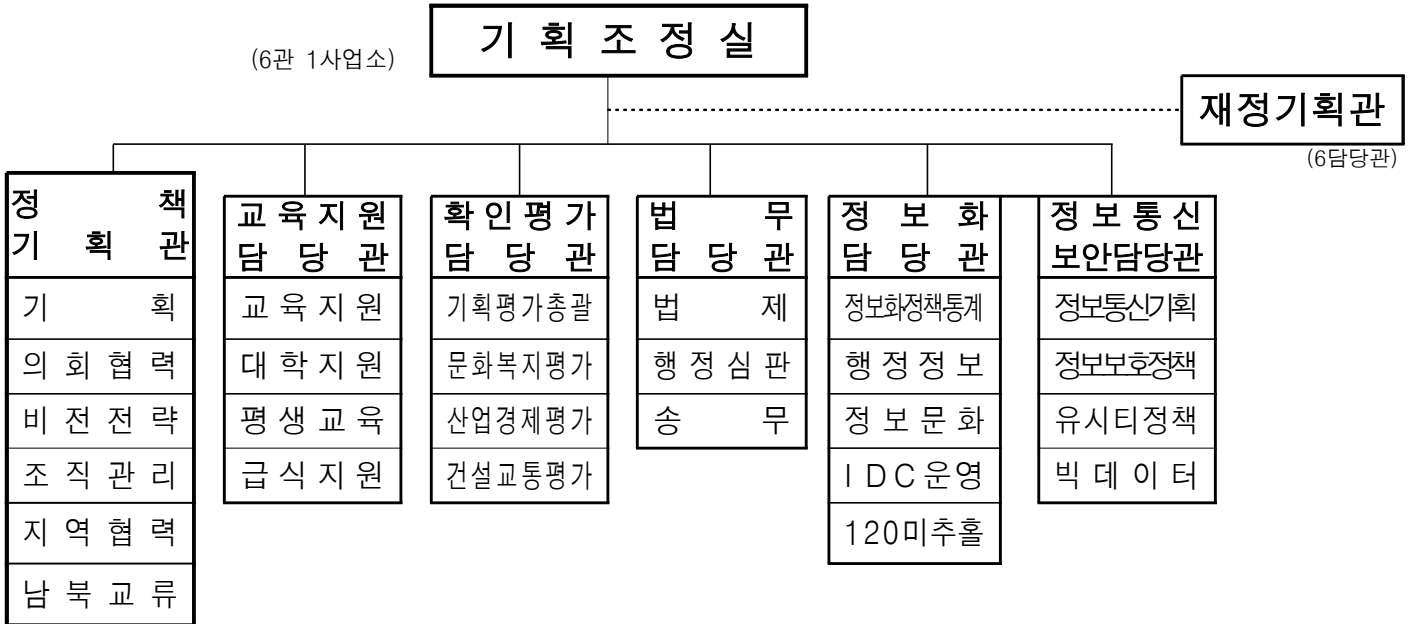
기 획 조 정 실

(6관 1사업소)

재정기획관

(6담당관)

정책기획관
기획
의회협력
비전전략
조직관리
지역협력
남북교류

교육지원담당관
교육지원
대학지원
평생교육
급식지원

확인평가담당관
기획평가총괄
문화복지평가
산업경제평가
건설교통평가

법무담당관
법제
행정심판
송무

정보화담당관
정보화정책통계
행정정보
정보문화
IDC운영
120미추홀

정보통신보안담당관
정보통신기획
정보보호정책
유시티정책
빅데이터